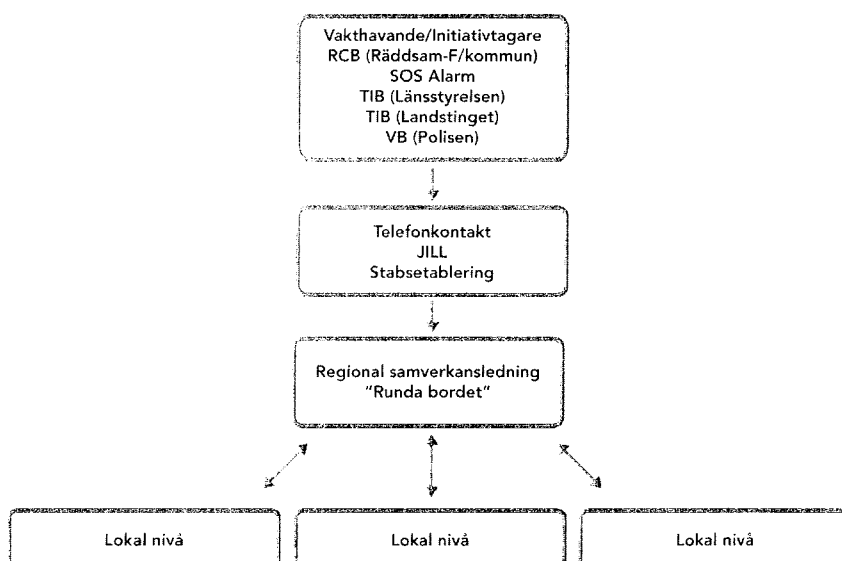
Vakthavande/Initiativtagare
RCB (Räddsam-F/kommun)
SOS Alarm
TIB (Länsstyrelsen)
TIB (Landstinget)
VB (Polisen)

Telefonkontakt
JILL
Stabsetablering

Regional samverkansledning
"Runda bordet"

Lokal nivå

Lokal nivå

Lokal nivå